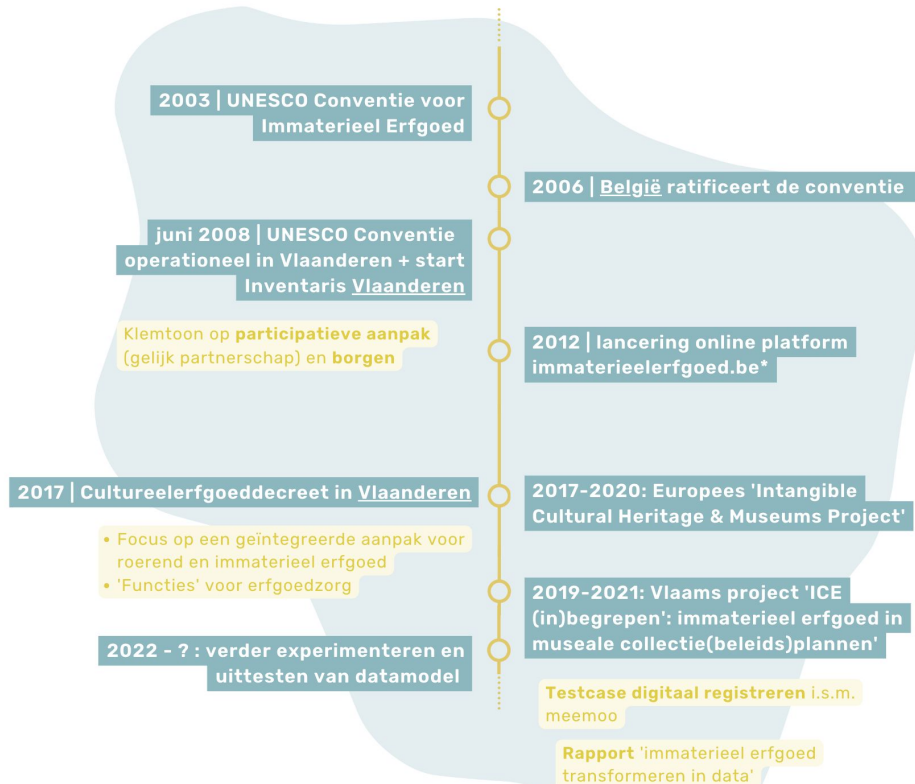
2003 | UNESCO Conventie voor Immaterieel Erfgoed

2006 | België ratificeert de conventie

juni 2008 | UNESCO Conventie operationeel in Vlaanderen + start Inventaris Vlaanderen

Klemtoon op participatieve aanpak (gelijk partnerschap) en borgen

2012 | lancering online platform immaterieelerfgoed.be*

2017 | Cultureelerfgoeddecreet in Vlaanderen

2017-2020: Europees 'Intangible Cultural Heritage & Museums Project'

• Focus op een geïntegreerde aanpak voor roerend en immaterieel erfgoed
• 'Functies' voor erfgoedzorg

2019-2021: Vlaams project 'ICE (in)begrepen': immaterieel erfgoed in museale collectie(beleids)plannen'

2022 - ? : verder experimenteren en uittesten van datamodel

Testcase digitaal registreren i.s.m. meemoo

Rapport 'immaterieel erfgoed transformeren in data'